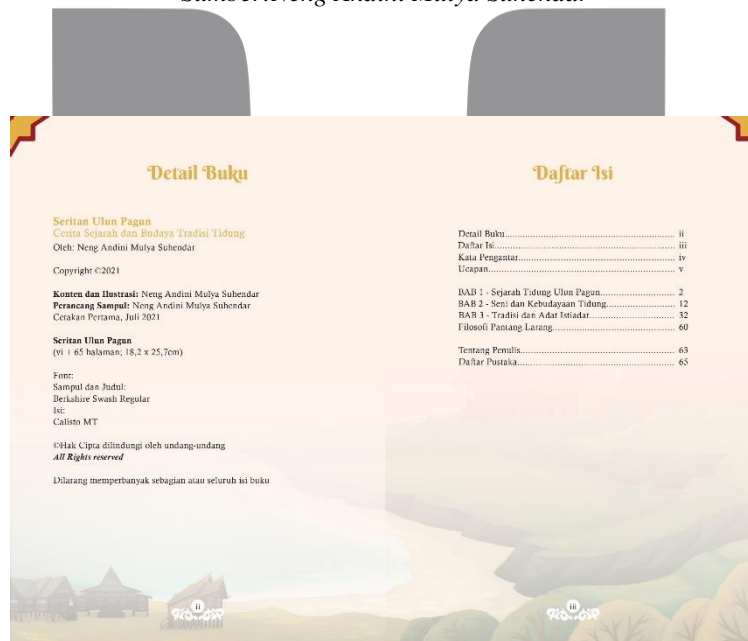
Sumber: Neng Andini Mulya Suhendar

Detail Buku

Seritan Ulun Pagun
Cerita Sejarah dan Budaya Tradisi Tidung
Oleh: Neng Andini Mulya Suhendar

Copyright ©2021

Konten dan Ilustrasi: Neng Andini Mulya Suhendar
Perancang Sampul: Neng Andini Mulya Suhendar
Cetakan Pertama, Juli 2021

Seritan Ulun Pagun
(vi + 65 halaman; 18,2 x 25,7cm)

Font:
Sampul dan Judul:
Berkshire Swash Regular
Isi:
Calisto MT

©Hak Cipta dilindungi oleh undang-undang
All Rights reserved

Dilarang memperbanyak sebagian atau seluruh isi buku

ii

Daftar Isi

| | |
|---|---|
| Detail Buku | ii |
| Daftar Isi | iii |
| Kata Pengantar | iv |
| Ucapan | v |
| BAB 1 - Sejarah Tidung Ulun Pagun | 2 |
| BAB 2 - Seni dan Kebudayaan Tidung | 12 |
| BAB 3 - Tradisi dan Adat Istiadat | 32 |
| Filosofi Pantang Larang | 60 |
| Tentang Penulis | 63 |
| Daftar Pustaka | 65 |

iii